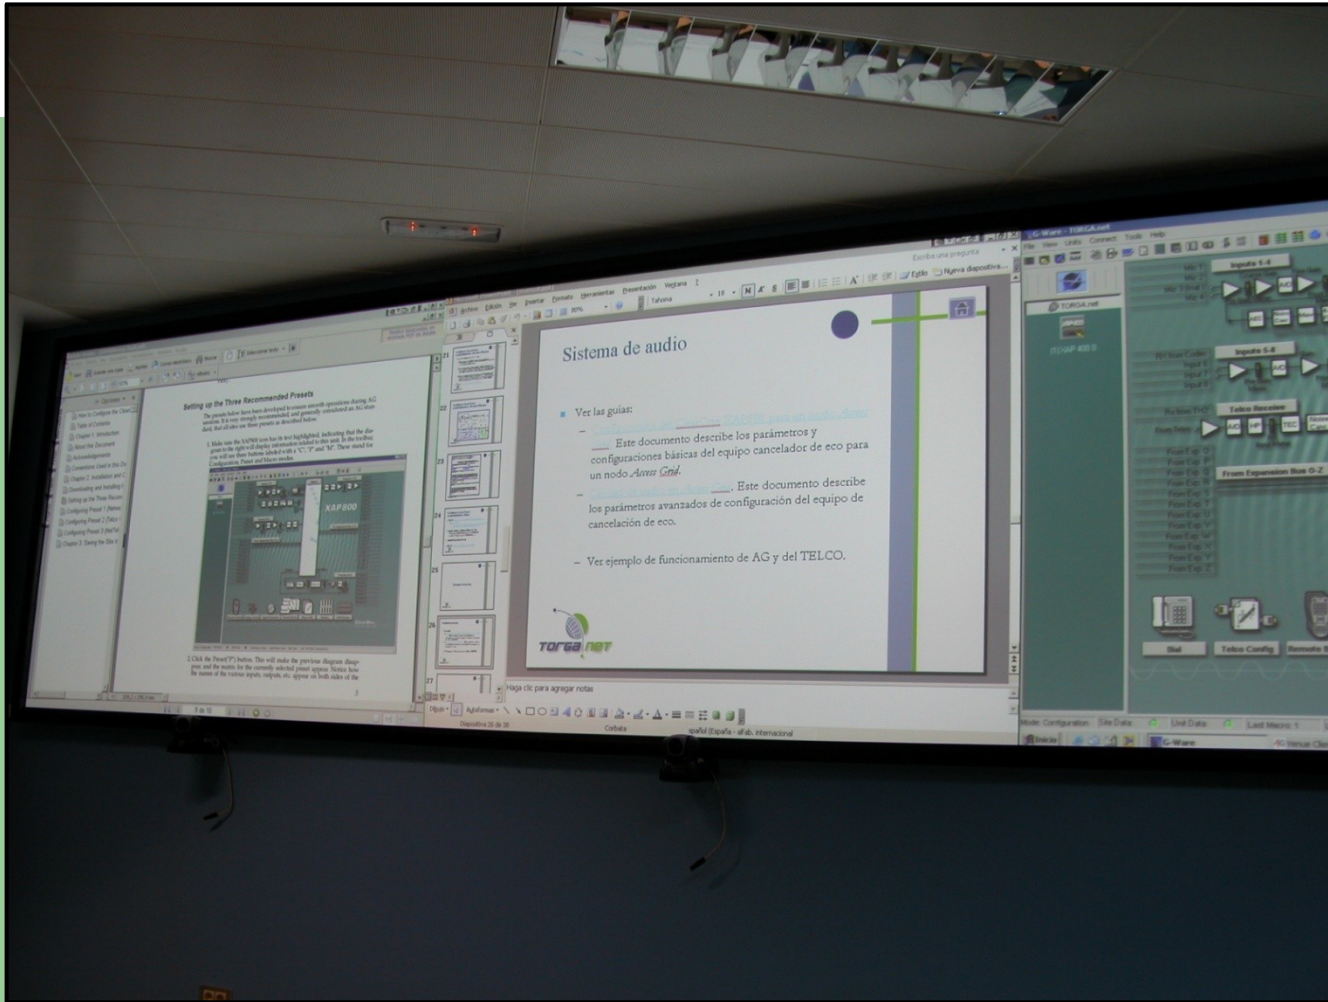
Setting up the Three Recommended Presets

XAP800

Sistema de audio

Ver las guías:

– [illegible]. Este documento describe los parámetros y configuraciones básicas del equipo cancelador de eco para un nodo *Access Grid*.

– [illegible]. Este documento describe los parámetros avanzados de configuración del equipo de cancelación de eco.

– Ver ejemplo de funcionamiento de AG y del TELCO.

TORGA.net

Haga clic para agregar notas

Diapositiva 26 de 35

Corbata

español (España - alfab. internacional)

Archivo Edición Ver Insertar Formato Herramientas Presentación Ventana ?

Tahoma

Escriba una pregunta

Diseño Nueva diapositiva

Dibujo Autoformas

G-Ware - TORGA.net

File View Units Connect Tools Help

TORGA.net

Inputs 1-4

Inputs 5-8

Telco Receive

From Expansion Bus O-Z

Dial

Telco Config

Remote

Mode: Configuration Site Data Unit Data Last Macro: 1

Inicio G-Ware